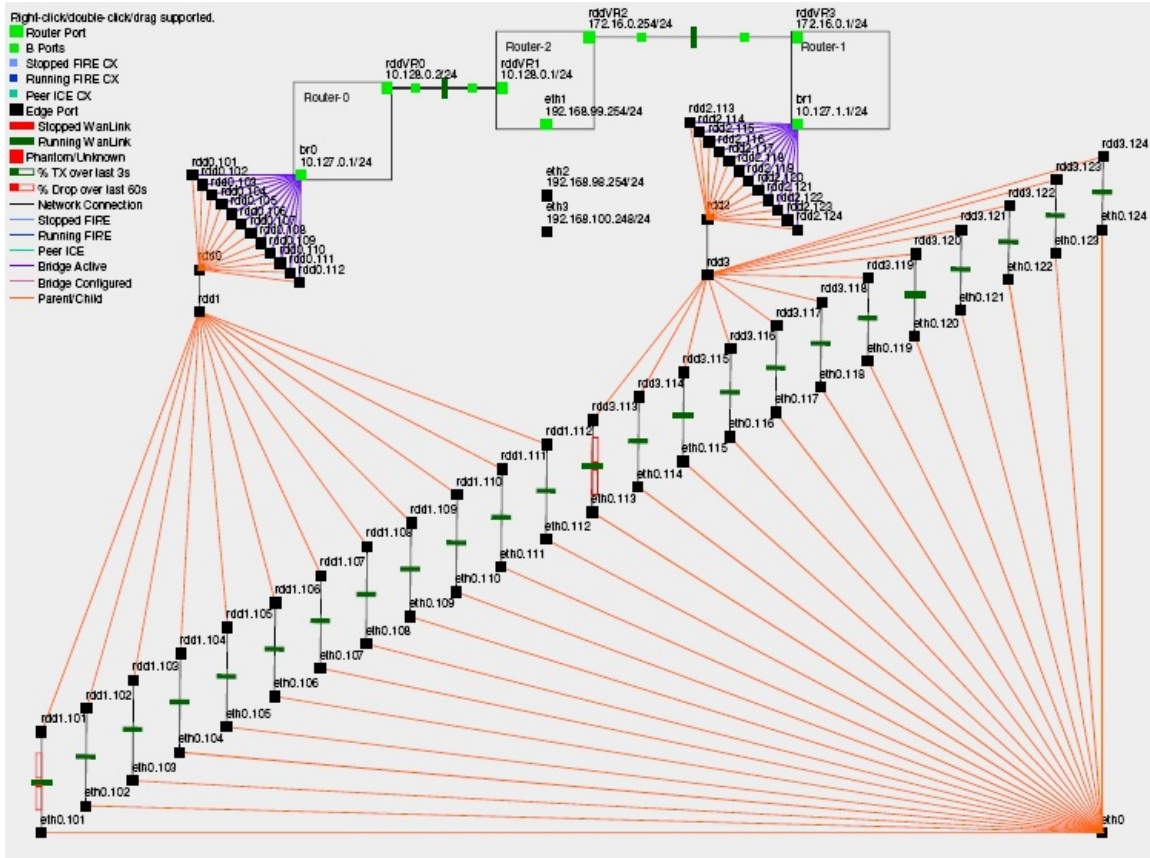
Right-click/double-click/drag supported.
Router Port
B Ports
Stopped FIRE CX
Running FIRE CX
Peer ICE CX
Edge Port
Stopped WanLink
Running WanLink
Phantom/Unknown
% TX over last 3s
% Drop over last 60s
Network Connection
Stopped FIRE
Running FIRE
Peer ICE
Bridge Active
Bridge Configured
Parent/Child

rddVR2
172.16.0.254/24
rddVR3
172.16.0.1/24
Router-2
Router-1
rddVR0
10.128.0.2/24
rddVR1
10.128.0.1/24
Router-0
eth1
192.168.99.254/24
br1
10.127.1.1/24
br0
10.127.0.1/24
eth2
192.168.98.254/24
eth3
192.168.100.248/24

rdd0.101
rdd0.102
rdd0.103
rdd0.104
rdd0.105
rdd0.106
rdd0.107
rdd0.108
rdd0.109
rdd0.110
rdd0.111
rdd0.112
rdd0
rdd1

rdd2.113
rdd2.114
rdd2.115
rdd2.116
rdd2.117
rdd2.118
rdd2.119
rdd2.120
rdd2.121
rdd2.122
rdd2.123
rdd2.124
rdd2
rdd3

rdd3.124
rdd3.123
rdd3.122
rdd3.121
rdd3.120
rdd3.119
rdd3.118
rdd3.117
rdd3.116
rdd3.115
rdd3.114
rdd3.113
eth0.124
eth0.123
eth0.122
eth0.121
eth0.120
eth0.119
eth0.118
eth0.117
eth0.116
eth0.115
eth0.114
eth0.113

rdd1.112
rdd1.111
rdd1.110
rdd1.109
rdd1.108
rdd1.107
rdd1.106
rdd1.105
rdd1.104
rdd1.103
rdd1.102
rdd1.101
eth0.112
eth0.111
eth0.110
eth0.109
eth0.108
eth0.107
eth0.106
eth0.105
eth0.104
eth0.103
eth0.102
eth0.101
eth0